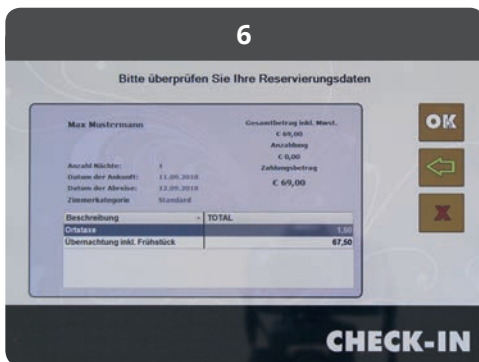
6

Bitte überprüfen Sie Ihre Reservierungsdaten

Max Mustermann

Gesamtbetrag inkl. Mwst.
€ 69,00
Anzahlung
€ 0,00
Zahlungsbetrag
€ 69,00

Anzahl Nächte: 1
Datum der Ankunft: 11.09.2010
Datum der Abreise: 12.09.2010
Zimmerkategorie Standard

| Beschreibung | TOTAL |
|---|---|
| Ortstaxe | 1,50 |
| Übernachtung inkl. Frühstück | 67,50 |

OK

CHECK-IN